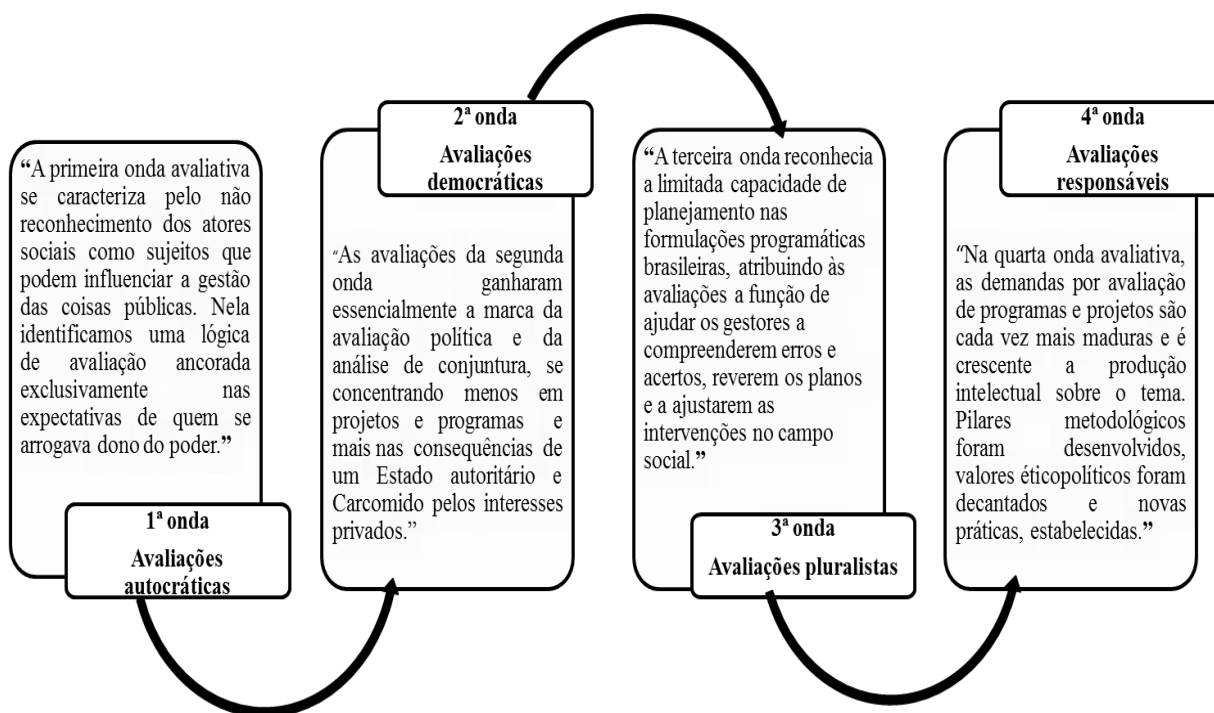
"A primeira onda avaliativa se caracteriza pelo não reconhecimento dos atores sociais como sujeitos que podem influenciar a gestão das coisas públicas. Nela identificamos uma lógica de avaliação ancorada exclusivamente nas expectativas de quem se arrogava dono do poder."

1ª onda
Avaliações autocráticas

2ª onda
Avaliações democráticas

"As avaliações da segunda onda ganharam essencialmente a marca da avaliação política e da análise de conjuntura, se concentrando menos em projetos e programas e mais nas consequências de um Estado autoritário e Carcomido pelos interesses privados."

"A terceira onda reconhecia a limitada capacidade de planejamento nas formulações programáticas brasileiras, atribuindo às avaliações a função de ajudar os gestores a compreenderem erros e acertos, reverem os planos e a ajustarem as intervenções no campo social."

3ª onda
Avaliações pluralistas

4ª onda
Avaliações responsáveis

"Na quarta onda avaliativa, as demandas por avaliação de programas e projetos são cada vez mais maduras e é crescente a produção intelectual sobre o tema. Pilares metodológicos foram desenvolvidos, valores éticopolíticos foram decantados e novas práticas, estabelecidas."